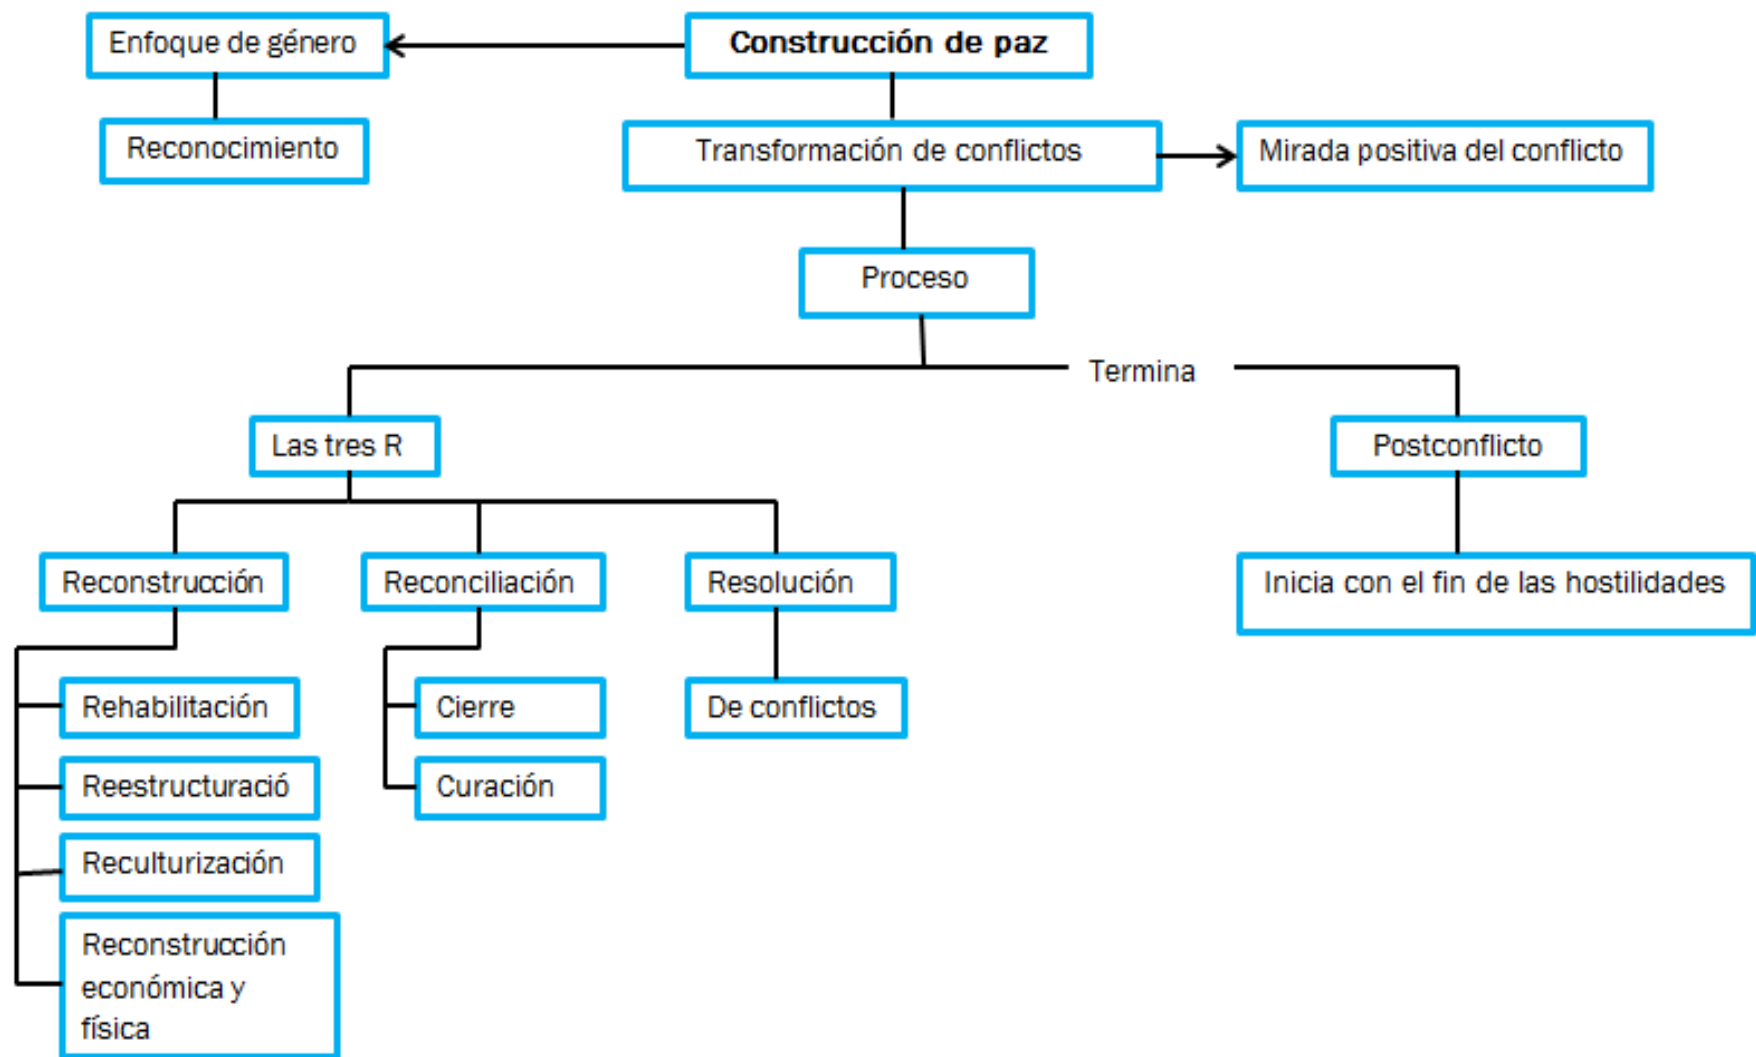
Enfoque de género

Construcción de paz

Reconocimiento

Transformación de conflictos

Mirada positiva del conflicto

Proceso

Termina

Las tres R

Postconflicto

Reconstrucción

Reconciliación

Resolución

Inicia con el fin de las hostilidades

Rehabilitación

Cierre

De conflictos

Reestructuració

Curación

Reculturización

Reconstrucción económica y física